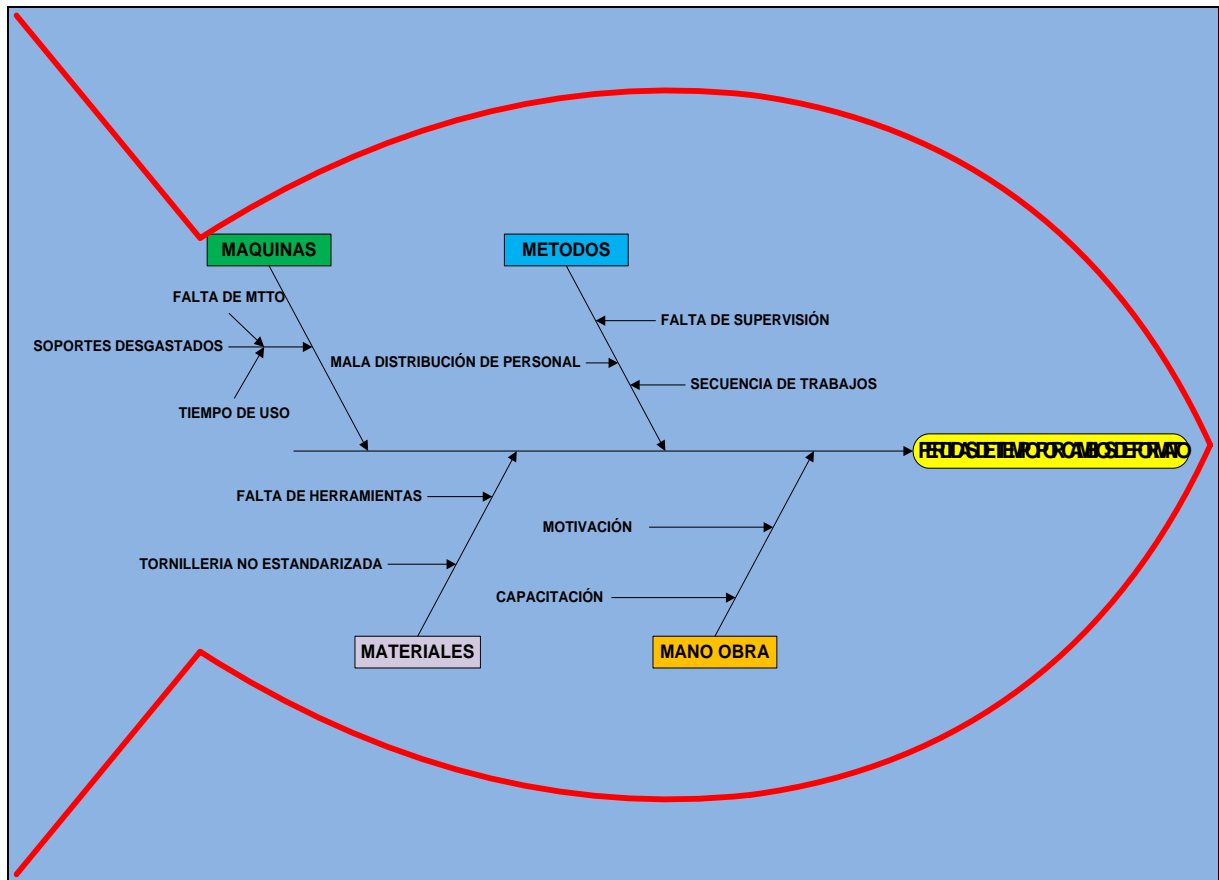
MAQUINAS

METODOS

FALTA DE MTTO

SOPORTES DESGASTADOS

TIEMPO DE USO

FALTA DE SUPERVISIÓN

MALA DISTRIBUCIÓN DE PERSONAL

SECUENCIA DE TRABAJOS

PERDIDAS DE TIEMPO POR CAMBIOS DE FORMATO

FALTA DE HERRAMIENTAS

TORNILLERIA NO ESTANDARIZADA

MOTIVACIÓN

CAPACITACIÓN

MATERIALES

MANO OBRA